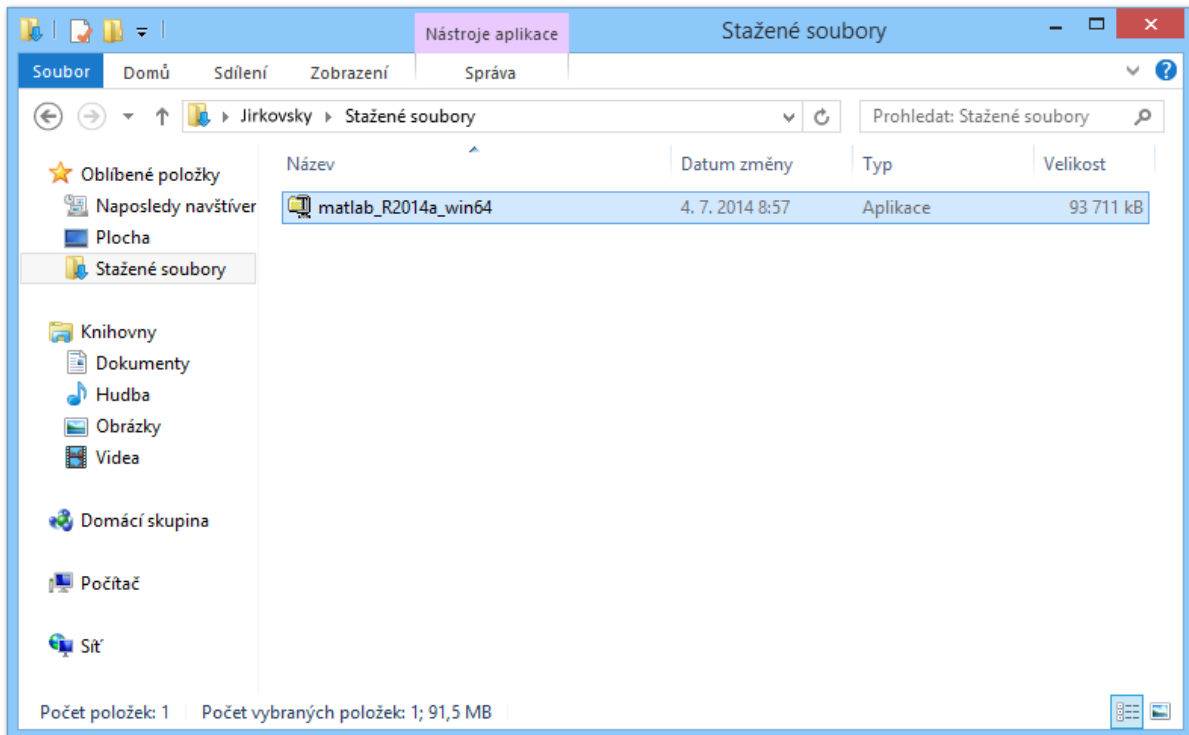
Nástroje aplikace

Stažené soubory

Soubor Domů Sdílení Zobrazení Správa

Jirkovsky ▸ Stažené soubory

Prohledat: Stažené soubory

Oblíbené položky
Naposledy navštíver
Plocha
Stažené soubory

Knihovny
Dokumenty
Hudba
Obrázky
Videa

Domácí skupina

Počítač

Síť

| Název | Datum změny | Typ | Velikost |
|---|---|---|---|
| matlab_R2014a_win64 | 4. 7. 2014 8:57 | Aplikace | 93 711 kB |

Počet položek: 1 Počet vybraných položek: 1; 91,5 MB